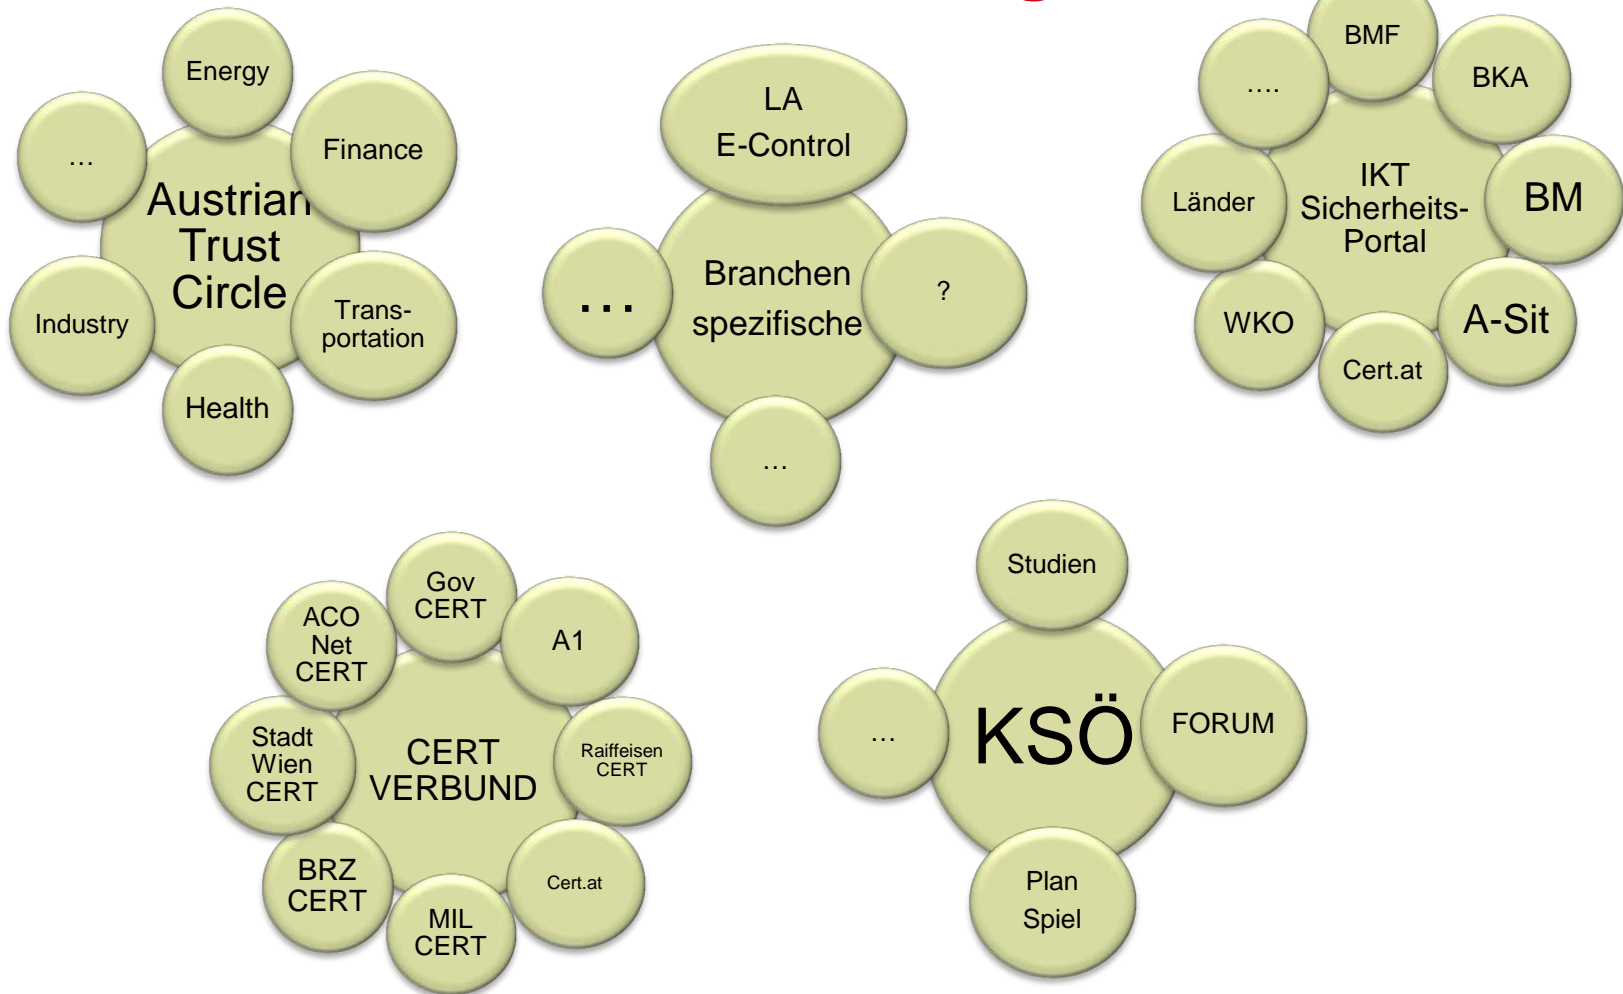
Energy
...
Finance
Austrian Trust Circle
Industry
Trans-portation
Health

LA
E-Control
...
Branchen spezifische
?
...

BMF
....
BKA
Länder
IKT Sicherheits-Portal
BM
WKO
A-Sit
Cert.at

Gov CERT
ACO Net CERT
A1
Stadt Wien CERT
CERT VERBUND
Raiffeisen CERT
BRZ CERT
Cert.at
MIL CERT

Studien
...
KSÖ
FORUM
Plan Spiel